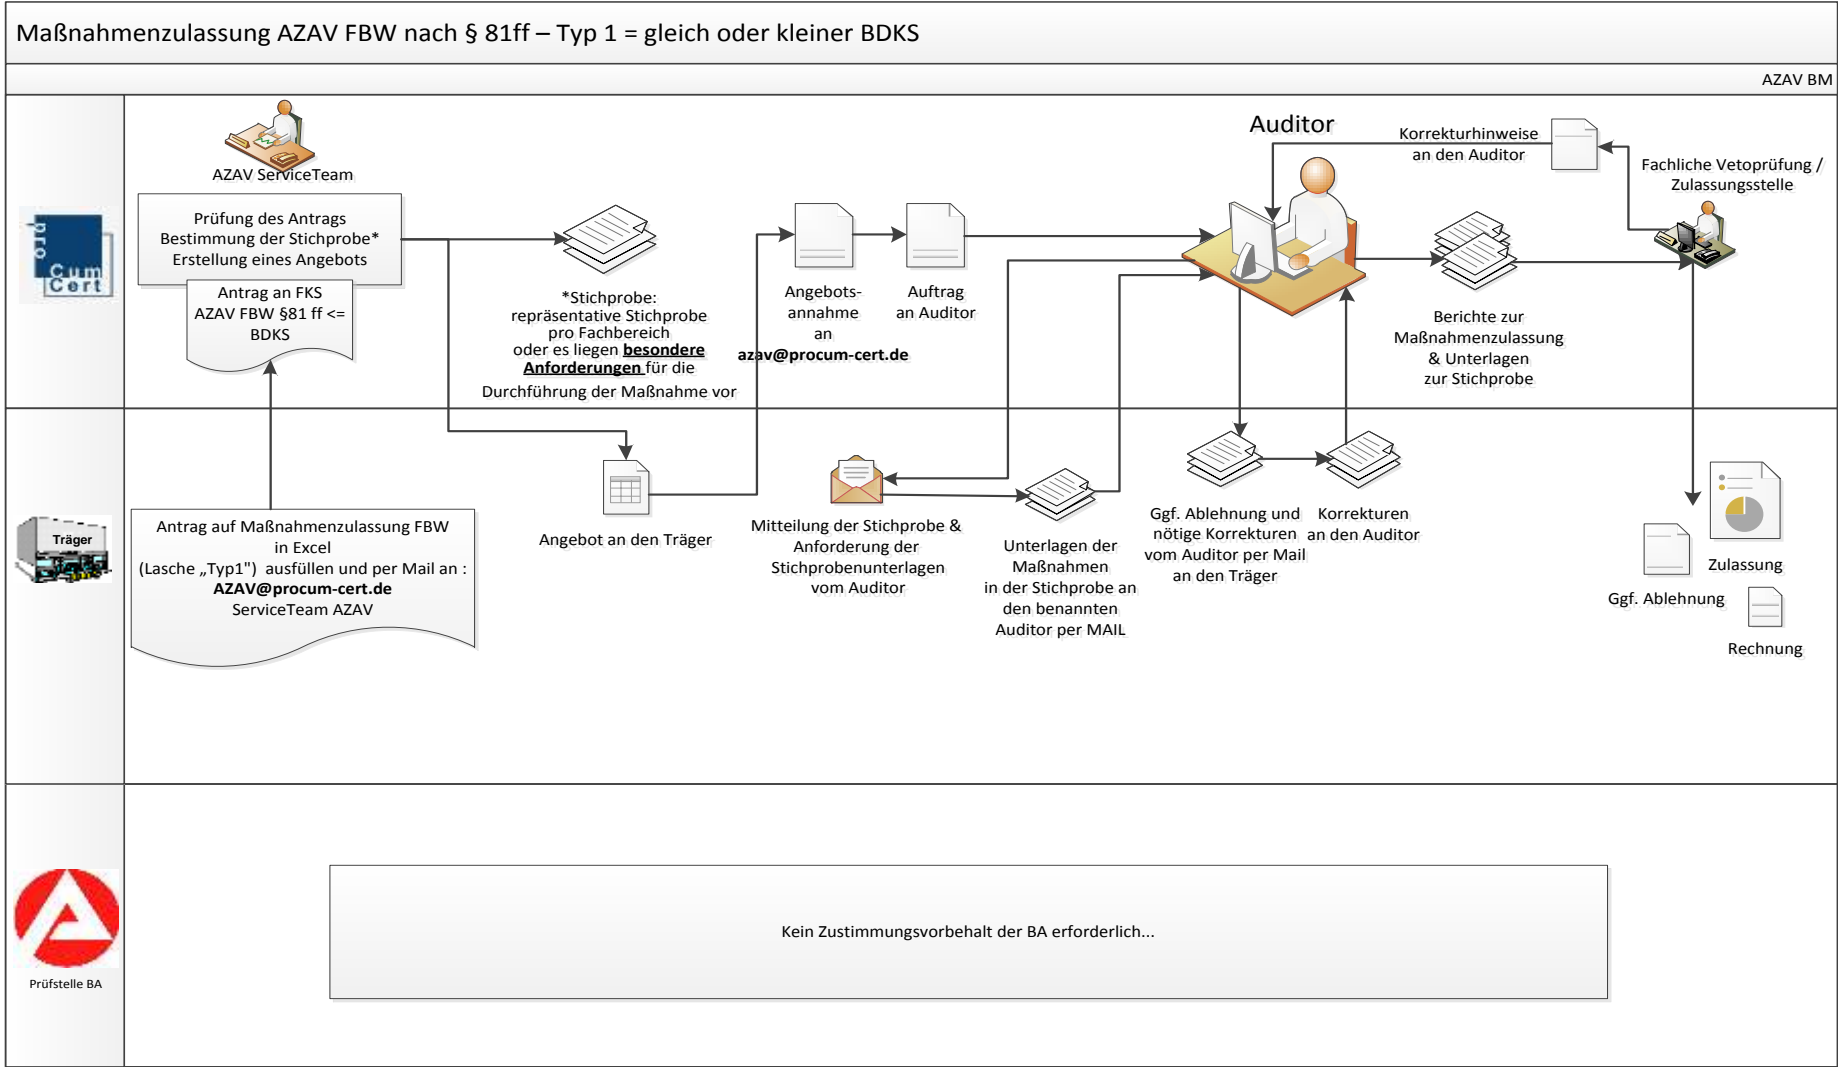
Maßnahmenzulassung AZAV FBW nach § 81ff – Typ 1 = gleich oder kleiner BDKS

AZAV BM

pro Cum Cert

AZAV ServiceTeam

Prüfung des Antrags
Bestimmung der Stichprobe*
Erstellung eines Angebots

Antrag an FKS
AZAV FBW §81 ff <=
BDKS

*Stichprobe:
repräsentative Stichprobe
pro Fachbereich
oder es liegen **besondere Anforderungen** für die
Durchführung der Maßnahme vor

Angebotsannahme
an
**azav@procum-cert.de**

Auftrag
an Auditor

Auditor

Korrekturhinweise
an den Auditor

Fachliche Vetoprüfung /
Zulassungsstelle

Berichte zur
Maßnahmenzulassung
& Unterlagen
zur Stichprobe

Träger

Antrag auf Maßnahmenzulassung FBW
in Excel
(Lasche „Typ1") ausfüllen und per Mail an :
**AZAV@procum-cert.de**
ServiceTeam AZAV

Angebot an den Träger

Mitteilung der Stichprobe &
Anforderung der
Stichprobenunterlagen
vom Auditor

Unterlagen der
Maßnahmen
in der Stichprobe an
den benannten
Auditor per MAIL

Ggf. Ablehnung und
nötige Korrekturen
vom Auditor per Mail
an den Träger

Korrekturen
an den Auditor

Zulassung

Ggf. Ablehnung

Rechnung

Prüfstelle BA

Kein Zustimmungsvorbehalt der BA erforderlich...